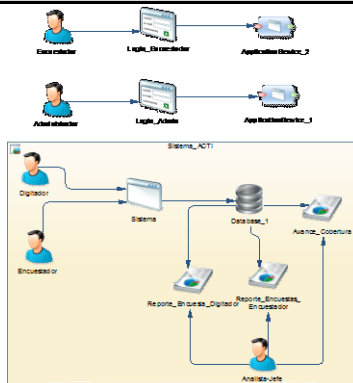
Encuestador

Login_Encuestador

ApplicationService_2

Administrador

Login_Admin

ApplicationService_1

Sistema_ACTI

Digitador

Sistema

Database_1

Avance_Cobertura

Encuestador

Reporte_Encuesta_Digitador

Reporte_Encuestas_Encuestador

Analista-Jefe